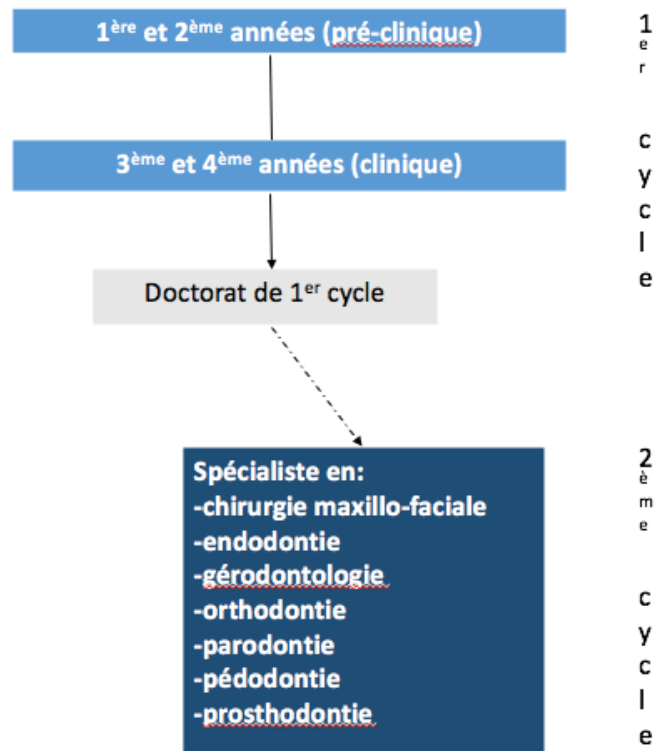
1ère et 2ème années (pré-clinique)

3ème et 4ème années (clinique)

Doctorat de 1er cycle

Spécialiste en:
-chirurgie maxillo-faciale
-endodontie
-gérodontologie
-orthodontie
-parodontie
-pédodontie
-prosthodontie

1er cycle

2ème cycle